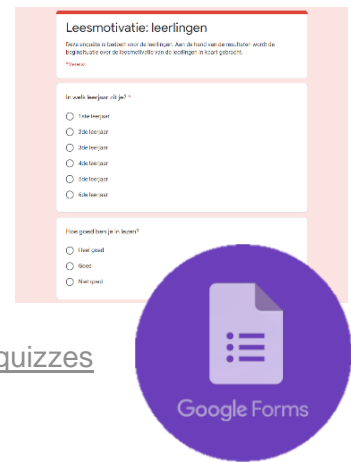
Leesmotivatie: leerlingen

Deze enquête is bedoeld voor de leerlingen. Aan de hand van de resultaten wordt de begeleidster over de leesmotivatie van de leerlingen in kaart gebracht.

*Vereist

In welk leerjaar zit je? *

1ste leerjaar

2de leerjaar

3de leerjaar

4de leerjaar

5de leerjaar

6de leerjaar

Hoe goed ben je in lezen?

Heel goed

Goed

Niet goed

quizzes

Google Forms